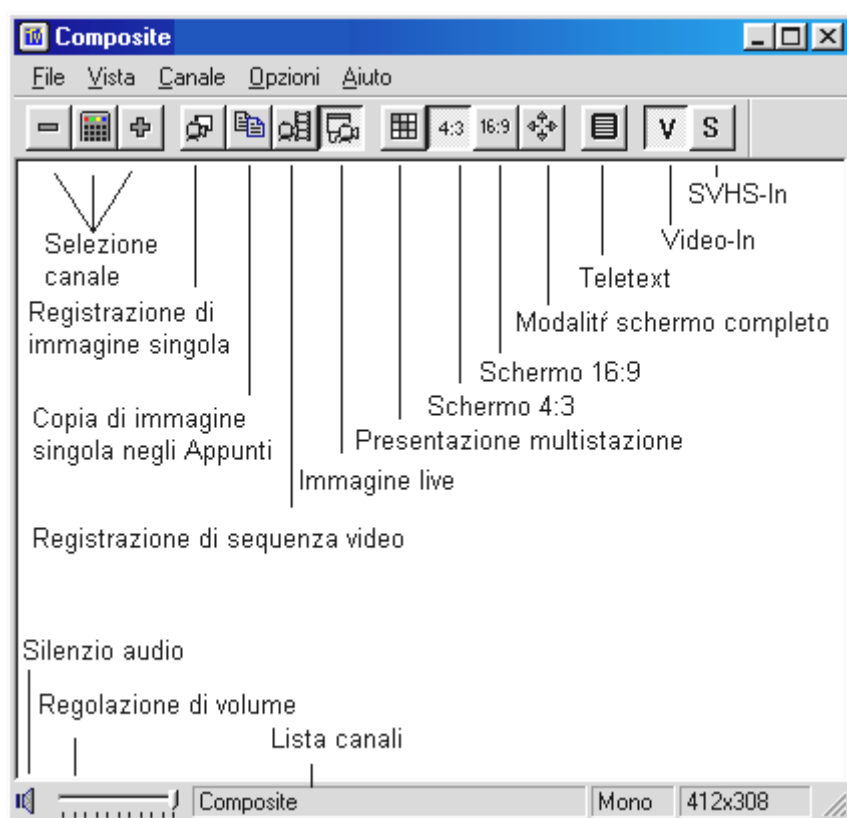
Composite

File Vista Canale Opzioni Aiuto

4:3 16:9 V S

SVHS-In

Video-In

Teletext

Modalitŕ schermo completo

Schermo 16:9

Schermo 4:3

Presentazione multistazione

Immagine live

Selezione canale

Registrazione di immagine singola

Copia di immagine singola negli Appunti

Registrazione di sequenza video

Silenzio audio

Regolazione di volume

Lista canali

Composite Mono 412x308